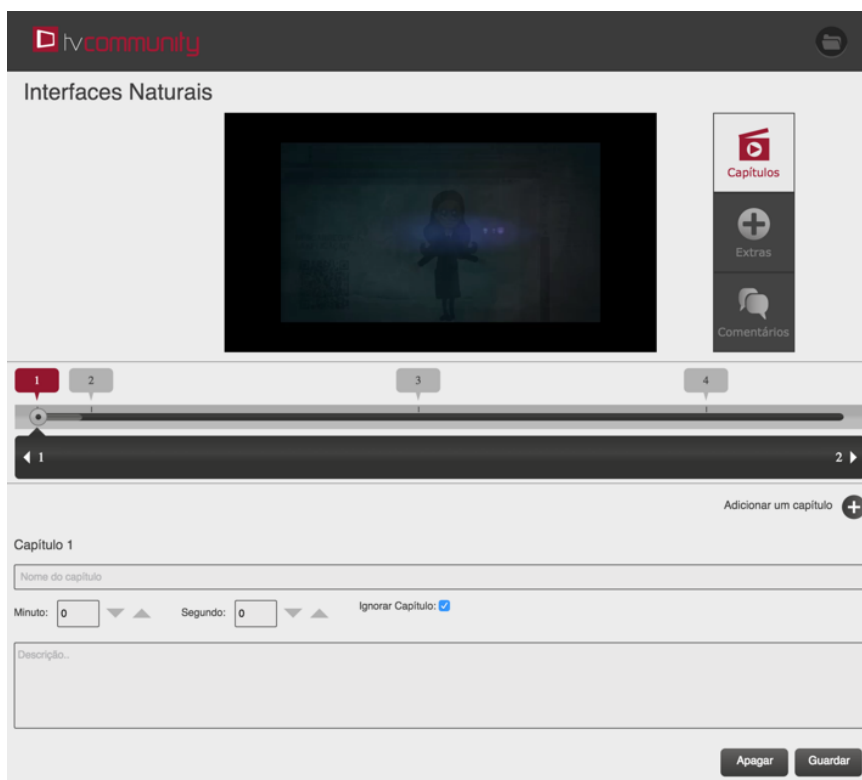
tvcommunity

Interfaces Naturais

Capítulos

Extras

Comentários

1 2 3 4

1

2

Adicionar um capítulo

Capítulo 1

Nome do capítulo

Minuto: 0 Segundo: 0 Ignorar Capítulo:

Descrição..

Apagar Guardar